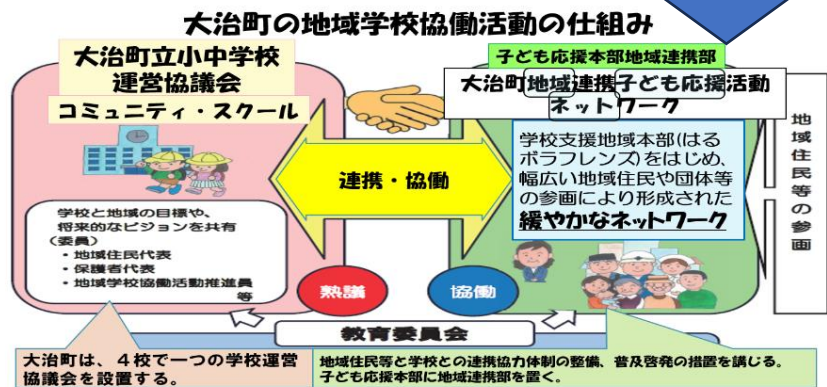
大治町の地域学校協働活動の仕組み

大治町立小中学校
運営協議会
コミュニティ・スクール

学校と地域の目標や、将来的なビジョンを共有
（委員）
・地域住民代表
・保護者代表
・地域学校協働活動推進員
等

連携・協働

子ども応援本部地域連携部
大治町地域連携子ども応援活動ネットワーク

学校支援地域本部（はるボラフレンズ）をはじめ、幅広い地域住民や団体等の参画により形成された緩やかなネットワーク

地域住民等の参画

熟議

協働

教育委員会

大治町は、４校で一つの学校運営協議会を設置する。

地域住民等と学校との連携協力体制の整備、普及啓発の措置を講じる。
子ども応援本部に地域連携部を置く。